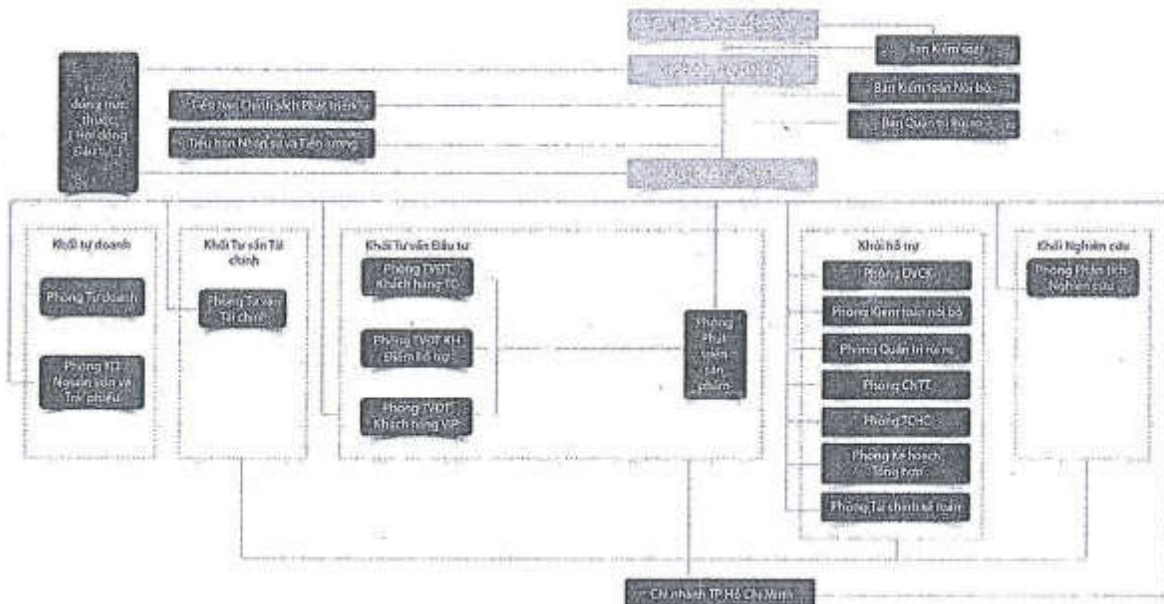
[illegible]
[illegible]
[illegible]

Ban Kiểm soát
Ban Kiểm toán Nội bộ
Ban Quản trị Rủi ro

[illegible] đồng trực thuộc (Hội đồng Quản trị) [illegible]

Tiểu ban Chiến lược Phát triển
Tiểu ban Nhân sự và Tiền lương

Khối tự doanh
Phòng Tự doanh
Phòng TD Nguồn vốn và Trái phiếu

Khối Tư vấn Tài chính
Phòng Tư vấn Tài chính

Khối Tư vấn Đầu tư
Phòng TVĐT Khách hàng TC
Phòng TVĐT KH Điểm hỗ trợ
Phòng TVĐT Khách hàng VIP
Phòng Phát triển sản phẩm

Khối hỗ trợ
Phòng DVCK
Phòng Kiểm toán nội bộ
Phòng Quản trị rủi ro
Phòng CNTT
Phòng TCHC
Phòng Kế hoạch Tổng hợp
Phòng Tài chính Kế toán

Khối Nghiên cứu
Phòng Phân tích Nghiên cứu

Chi nhánh TP Hồ Chí Minh